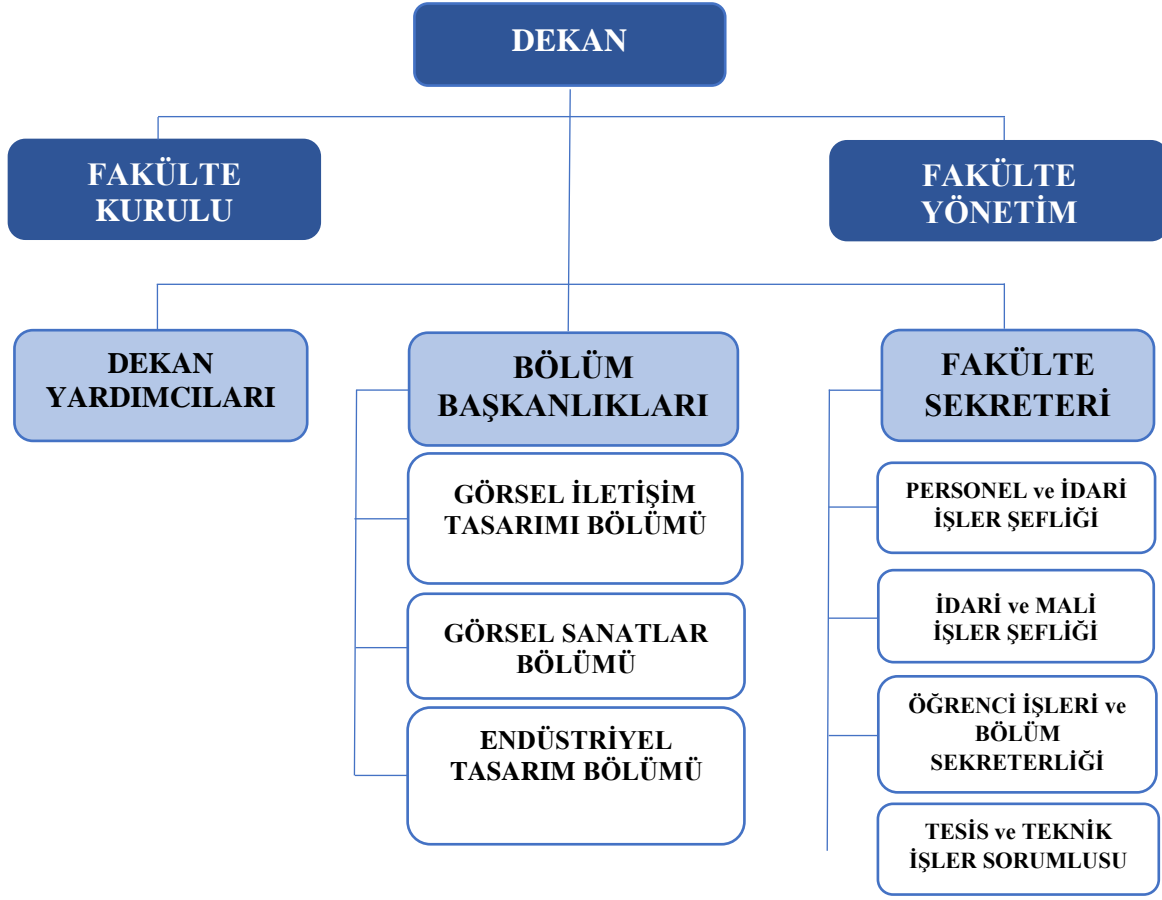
DEKAN

FAKÜLTE KURULU

FAKÜLTE YÖNETİM

DEKAN YARDIMCILARI

BÖLÜM BAŞKANLIKLARI

FAKÜLTE SEKRETERİ

GÖRSEL İLETİŞİM TASARIMI BÖLÜMÜ

GÖRSEL SANATLAR BÖLÜMÜ

ENDÜSTRİYEL TASARIM BÖLÜMÜ

PERSONEL ve İDARİ İŞLER ŞEFLİĞİ

İDARİ ve MALİ İŞLER ŞEFLİĞİ

ÖĞRENCİ İŞLERİ ve BÖLÜM SEKRETERLİĞİ

TESİS ve TEKNİK İŞLER SORUMLUSU